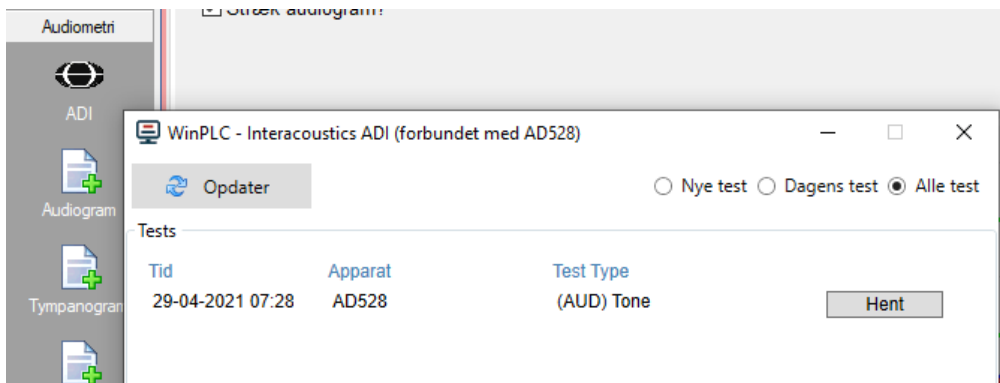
Stræk audiogram?

Audiometri

ADI

Audiogram

Tympanogram

WinPLC - Interacoustics ADI (forbundet med AD528)

Opdater

Nye test
Dagens test
Alle test

Tests

| Tid | Apparat | Test Type | |
|---|---|---|---|
| 29-04-2021 07:28 | AD528 | (AUD) Tone | Hent |